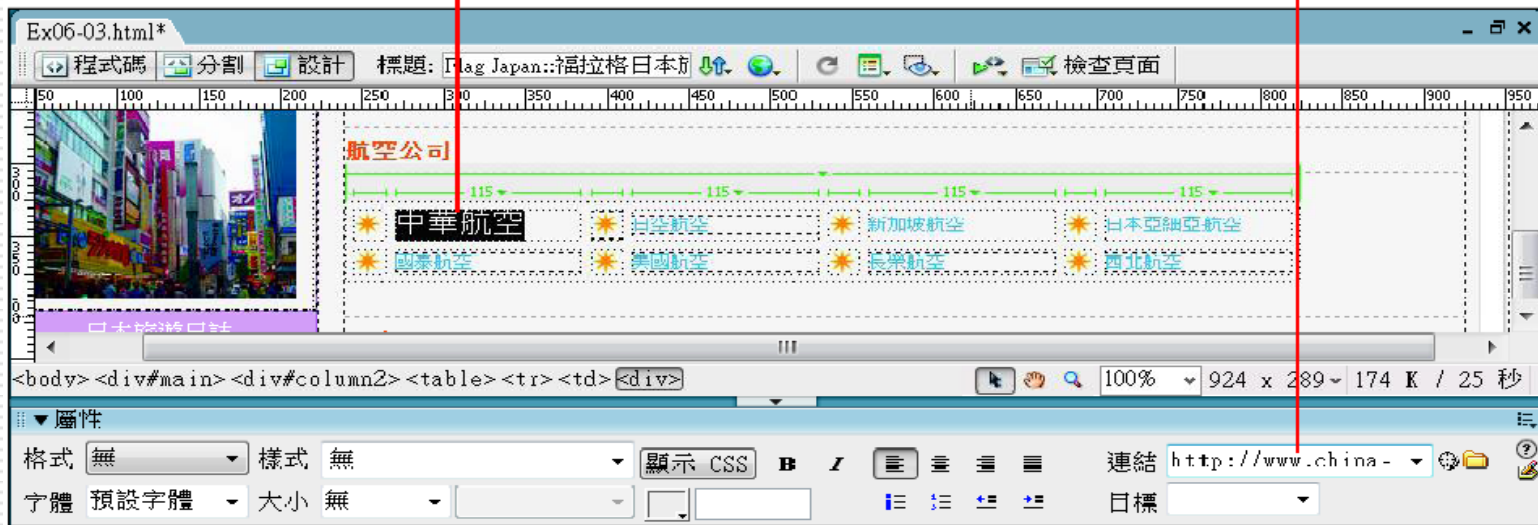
Ex06-03.html*

程式碼 分割 設計 標題: Flag Japan::福拉格日本旅

檢查頁面

50 100 150 200 250 300 350 400 450 500 550 600 650 700 750 800 850 900 950

航空公司

115 115 115 115

中華航空 日亞航空 新加坡航空 日本亞細亞航空

國泰航空 美國航空 長榮航空 西北航空

<body> <div#main> <div#column2> <table> <tr> <td> <div>

100% 924 x 289 174 K / 25 秒

屬性

格式 無 樣式 無 顯示 CSS B I 連結 http://www.china-

字體 預設字體 大小 無 目標